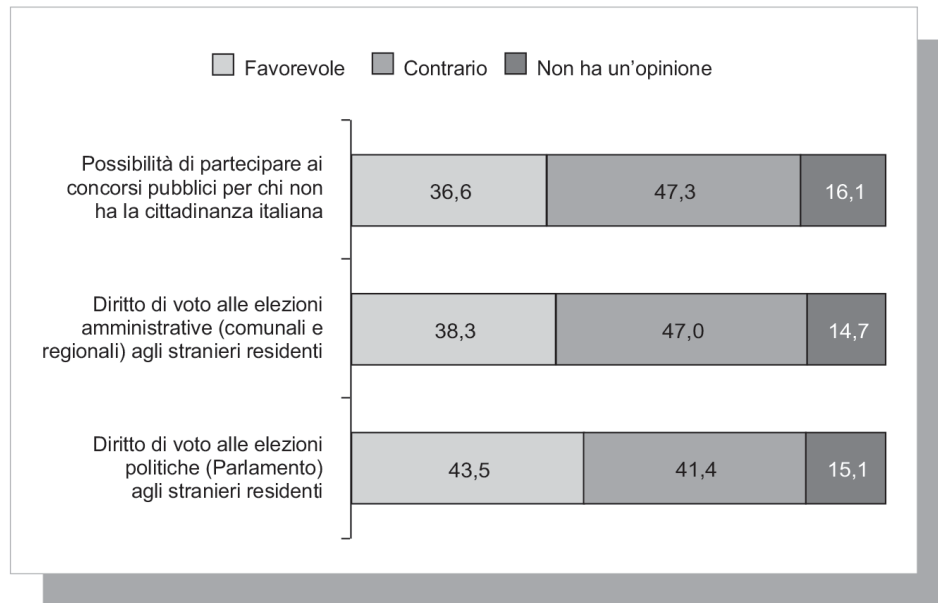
Favorevole Contrario Non ha un'opinione

Possibilità di partecipare ai concorsi pubblici per chi non ha la cittadinanza italiana
36,6
47,3
16,1

Diritto di voto alle elezioni amministrative (comunali e regionali) agli stranieri residenti
38,3
47,0
14,7

Diritto di voto alle elezioni politiche (Parlamento) agli stranieri residenti
43,5
41,4
15,1